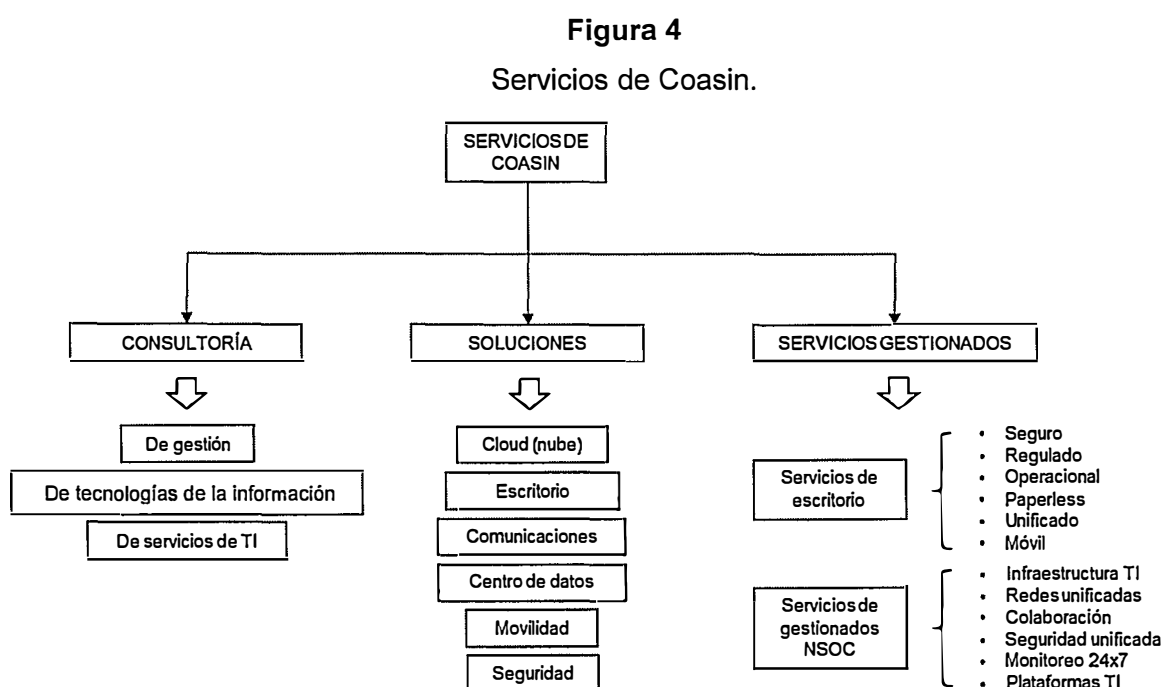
**Figura 4**

Servicios de Coasin.

SERVICIOSDE COASIN

CONSULTORÍA

De gestión

De tecnologías de la información

De servicios de TI

SOLUCIONES

Cloud (nube)

Escritorio

Comunicaciones

Centro de datos

Movilidad

Seguridad

SERVICIOSGESTIONADOS

Servicios de escritorio

- Seguro
- Regulado
- Operacional
- Paperless
- Unificado
- Móvil

Servicios de gestionados NSOC

- Infraestructura TI
- Redesunificadas
- Colaboración
- Seguridad unificada
- Monitoreo 24x7
- Plataformas TI